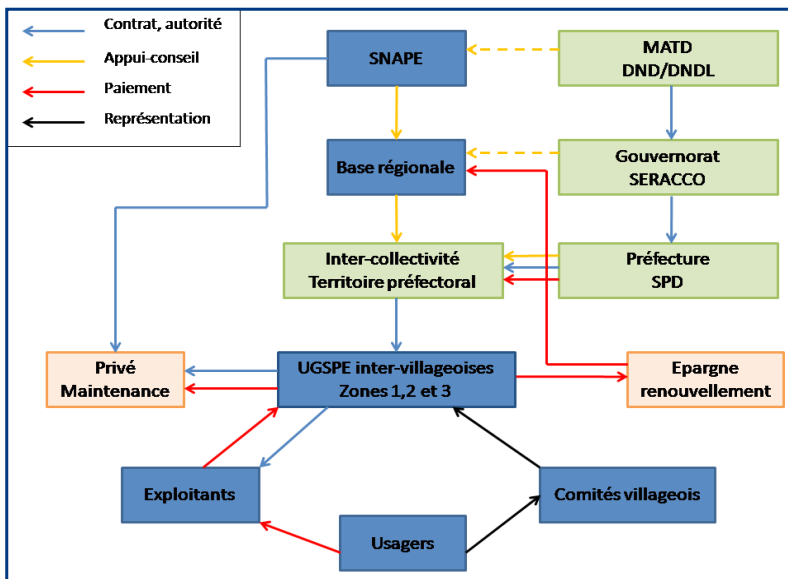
Contrat, autorité
Appui-conseil
Paiement
Représentation

SNAPE

MATD
DND/DNDL

Base régionale

Gouvernorat
SERACCO

Inter-collectivité
Territoire préfectoral

Préfecture
SPD

Privé
Maintenance

UGSPE inter-villageoises
Zones 1,2 et 3

Epargne
renouvellement

Exploitants

Comités villageois

Usagers